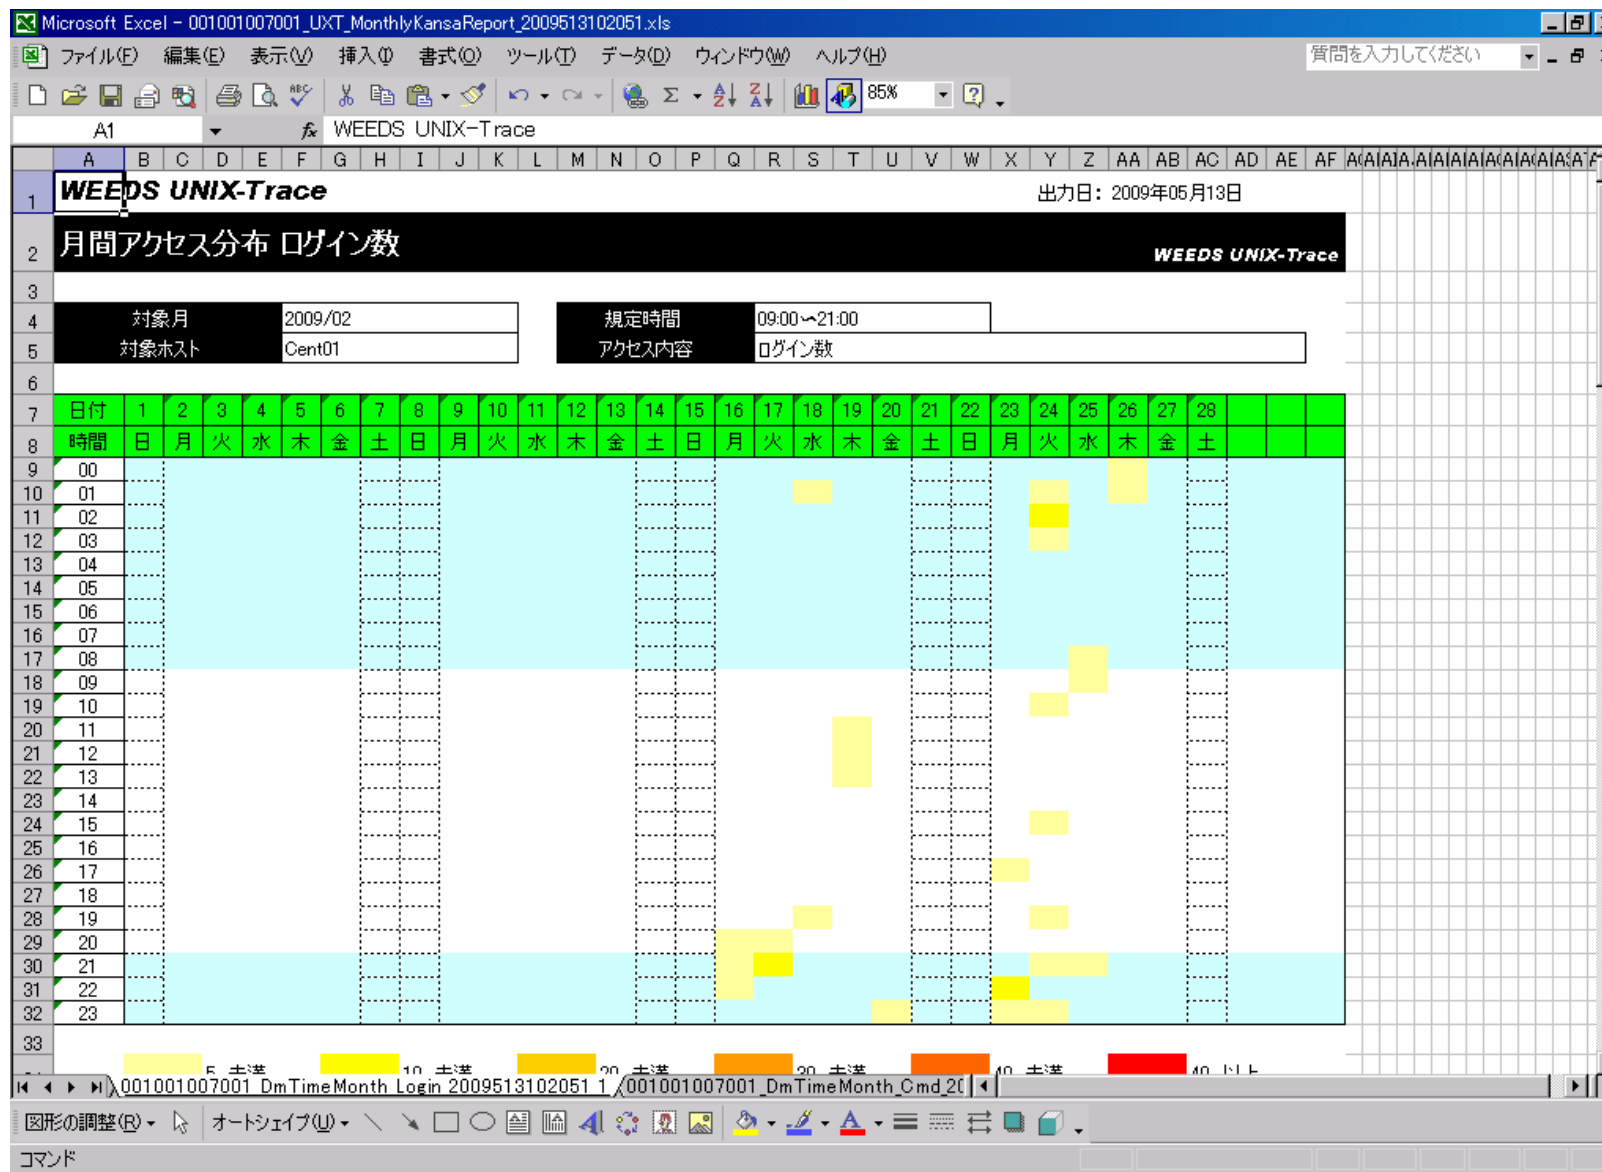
Microsoft Excel - 001001007001_UXT_MonthlyKansaReport_2009513102051.xls

ファイル(F) 編集(E) 表示(V) 挿入(I) 書式(O) ツール(T) データ(D) ウィンドウ(W) ヘルプ(H)

質問を入力してください

85%

A1 WEEDS UNIX-Trace

A B C D E F G H I J K L M N O P Q R S T U V W X Y Z AA AB AC AD AE AF

WEEDS UNIX-Trace

出力日：2009年05月13日

月間アクセス分布 ログイン数

WEEDS UNIX-Trace

| 対象月 | 2009/02 | 規定時間 | 09:00～21:00 |
|---|---|---|---|
| 対象ホスト | Cent01 | アクセス内容 | ログイン数 |

| 日付 | 1 | 2 | 3 | 4 | 5 | 6 | 7 | 8 | 9 | 10 | 11 | 12 | 13 | 14 | 15 | 16 | 17 | 18 | 19 | 20 | 21 | 22 | 23 | 24 | 25 | 26 | 27 | 28 |
|---|---|---|---|---|---|---|---|---|---|---|---|---|---|---|---|---|---|---|---|---|---|---|---|---|---|---|---|---|
| 時間 | 日 | 月 | 火 | 水 | 木 | 金 | 土 | 日 | 月 | 火 | 水 | 木 | 金 | 土 | 日 | 月 | 火 | 水 | 木 | 金 | 土 | 日 | 月 | 火 | 水 | 木 | 金 | 土 |
| 00 | | | | | | | | | | | | | | | | | | | | | | | | | | | | |
| 01 | | | | | | | | | | | | | | | | | | | | | | | | | | | | |
| 02 | | | | | | | | | | | | | | | | | | | | | | | | | | | | |
| 03 | | | | | | | | | | | | | | | | | | | | | | | | | | | | |
| 04 | | | | | | | | | | | | | | | | | | | | | | | | | | | | |
| 05 | | | | | | | | | | | | | | | | | | | | | | | | | | | | |
| 06 | | | | | | | | | | | | | | | | | | | | | | | | | | | | |
| 07 | | | | | | | | | | | | | | | | | | | | | | | | | | | | |
| 08 | | | | | | | | | | | | | | | | | | | | | | | | | | | | |
| 09 | | | | | | | | | | | | | | | | | | | | | | | | | | | | |
| 10 | | | | | | | | | | | | | | | | | | | | | | | | | | | | |
| 11 | | | | | | | | | | | | | | | | | | | | | | | | | | | | |
| 12 | | | | | | | | | | | | | | | | | | | | | | | | | | | | |
| 13 | | | | | | | | | | | | | | | | | | | | | | | | | | | | |
| 14 | | | | | | | | | | | | | | | | | | | | | | | | | | | | |
| 15 | | | | | | | | | | | | | | | | | | | | | | | | | | | | |
| 16 | | | | | | | | | | | | | | | | | | | | | | | | | | | | |
| 17 | | | | | | | | | | | | | | | | | | | | | | | | | | | | |
| 18 | | | | | | | | | | | | | | | | | | | | | | | | | | | | |
| 19 | | | | | | | | | | | | | | | | | | | | | | | | | | | | |
| 20 | | | | | | | | | | | | | | | | | | | | | | | | | | | | |
| 21 | | | | | | | | | | | | | | | | | | | | | | | | | | | | |
| 22 | | | | | | | | | | | | | | | | | | | | | | | | | | | | |
| 23 | | | | | | | | | | | | | | | | | | | | | | | | | | | | |

5 未満 10 未満 20 未満 30 未満 40 未満 40 以上

001001007001_DmTimeMonth_Login_2009513102051_1 001001007001_DmTimeMonth_Cmd_20

図形の調整(R) オートシェイプ(U)

コマンド